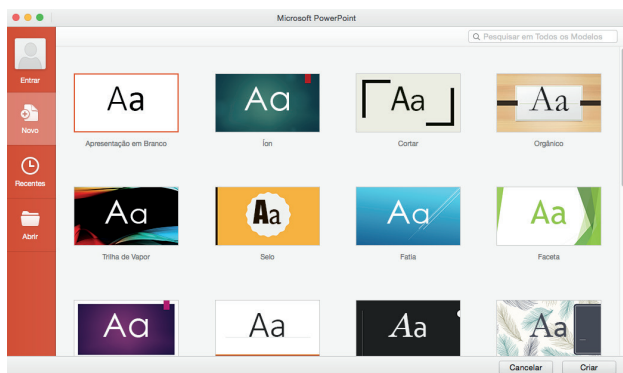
Microsoft PowerPoint

Pesquisar em Todos os Modelos

Entrar

Novo

Recentes

Abrir

Aa
Apresentação em Branco

Aa
Íon

Aa
Cortar

Aa
Orgânico

Aa
Trilha de Vapor

Aa
Selo

Aa
Fatia

Aa
Faceta

Aa

Aa

Aa

Aa

Cancelar

Criar